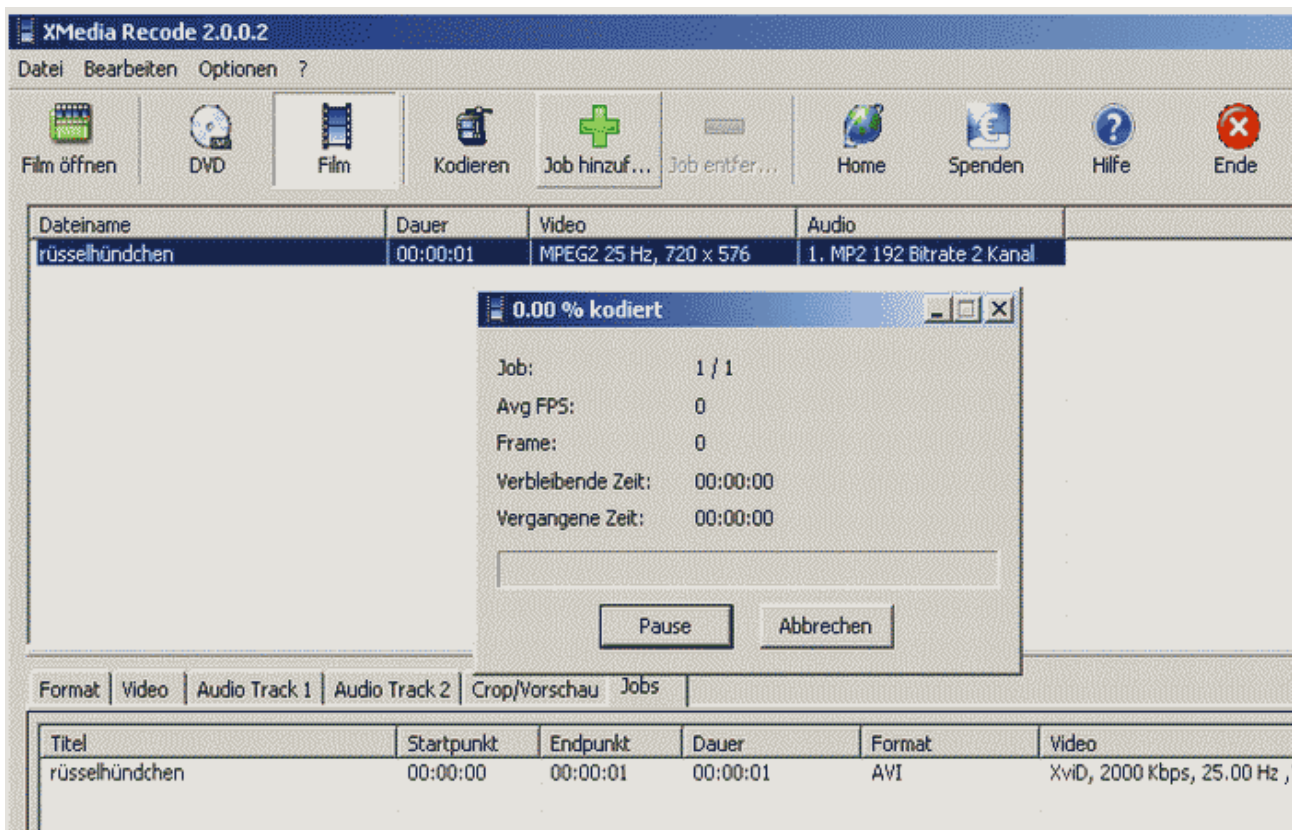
XMedia Recode 2.0.0.2

Datei Bearbeiten Optionen ?

Film öffnen DVD Film Kodieren Job hinzuf... Job entfer... Home Spenden Hilfe Ende

| Dateiname | Dauer | Video | Audio |
|---|---|---|---|
| rüsselhündchen | 00:00:01 | MPEG2 25 Hz, 720 x 576 | 1. MP2 192 Bitrate 2 Kanal |

0.00 % kodiert

Job: 1 / 1
Avg FPS: 0
Frame: 0
Verbleibende Zeit: 00:00:00
Vergangene Zeit: 00:00:00

Pause Abbrechen

Format Video Audio Track 1 Audio Track 2 Crop/Vorschau Jobs

| Titel | Startpunkt | Endpunkt | Dauer | Format | Video |
|---|---|---|---|---|---|
| rüsselhündchen | 00:00:00 | 00:00:01 | 00:00:01 | AVI | XviD, 2000 Kbps, 25.00 Hz , |